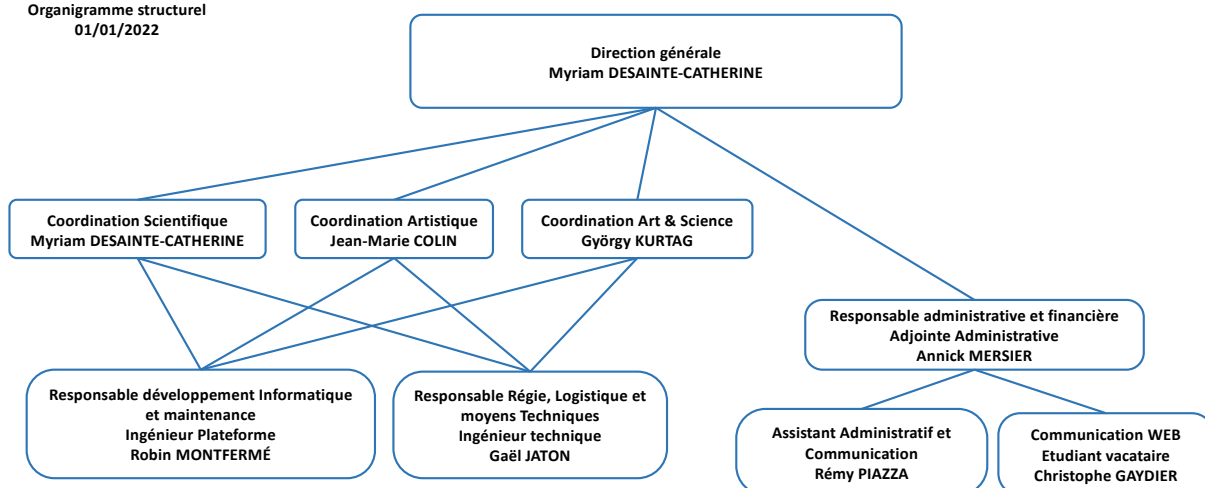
Organigramme structurel
01/01/2022

Direction générale
Myriam DESAINTE-CATHERINE

Coordination Scientifique
Myriam DESAINTE-CATHERINE

Coordination Artistique
Jean-Marie COLIN

Coordination Art & Science
György KURTAG

Responsable administrative et financière
Adjointe Administrative
Annick MERSIER

Responsable développement Informatique et maintenance
Ingénieur Plateforme
Robin MONTFERMÉ

Responsable Régie, Logistique et moyens Techniques
Ingénieur technique
Gaël JATON

Assistant Administratif et Communication
Rémy PIAZZA

Communication WEB
Etudiant vacataire
Christophe GAYDIER